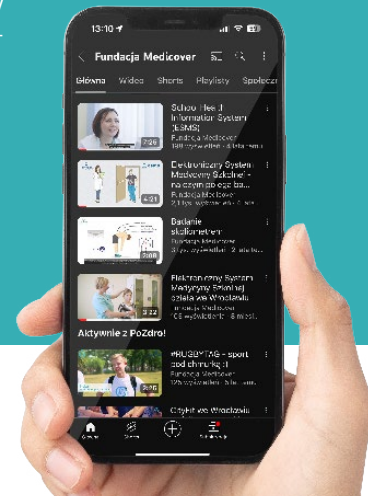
13:10

Fundacja Medicover

Główna Wideo Shorts Playlisty Społecz

School Health Information System (ESMS)
Fundacja Medicover
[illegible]
7:26

Elektroniczny System Medyczny Szkolny - na czym się ona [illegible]
Fundacja Medicover
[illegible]
4:21

Badanie skoliometrem
Fundacja Medicover
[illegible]
2:08

Elektroniczny System Medyczny Szkolny szkoła we Wrocławiu
Fundacja Medicover
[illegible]

Aktywnie z PoZdro!

#RUGBYTAG - sport pod chmurką!
Fundacja Medicover
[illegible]
3:16

Chykit we Wrocławiu
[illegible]

Główna Shorts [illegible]